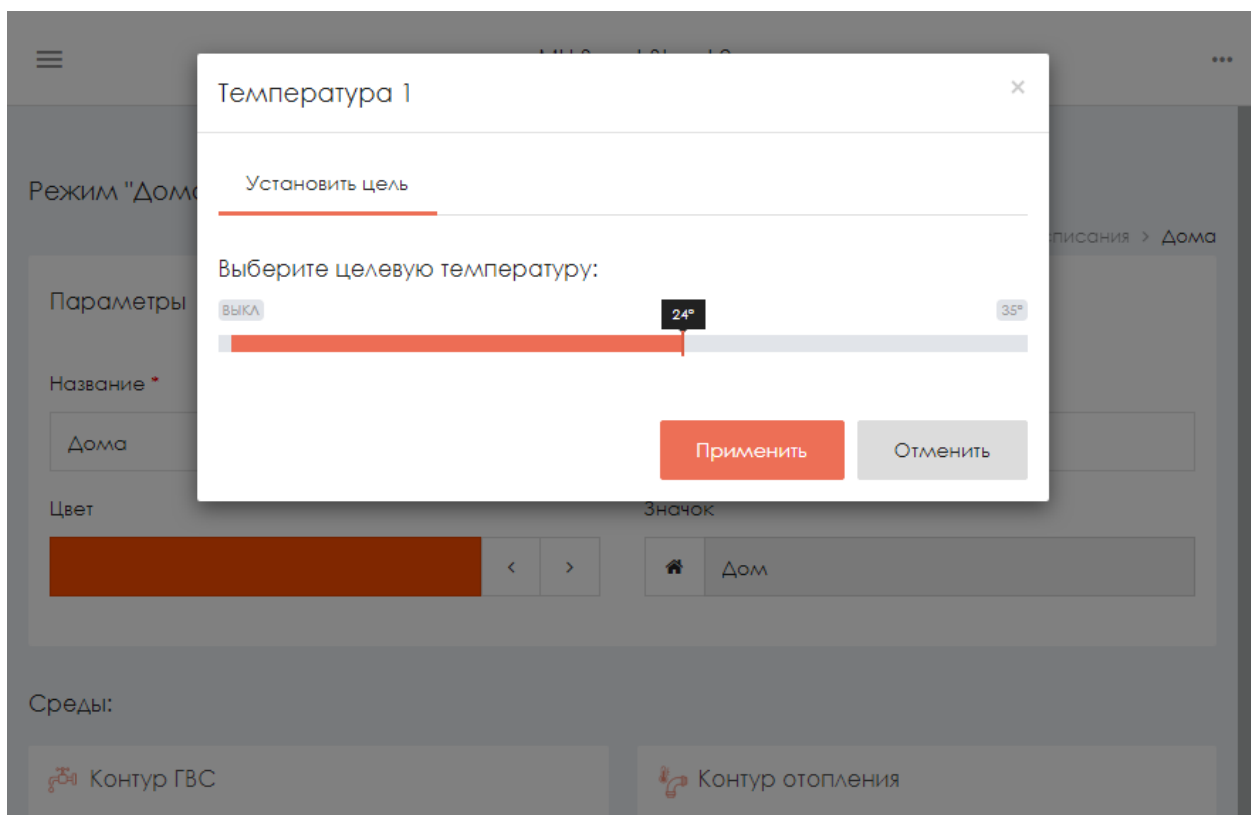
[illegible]

Режим "Дом

Параметры

Название *

Дома

Цвет

‹ ›

Значок

Дом

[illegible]писания > Дома

Температура 1

×

Установить цель

Выберите целевую температуру:

ВЫКЛ

24°

35°

Применить

Отменить

Среды:

Контур ГВС

Контур отопления